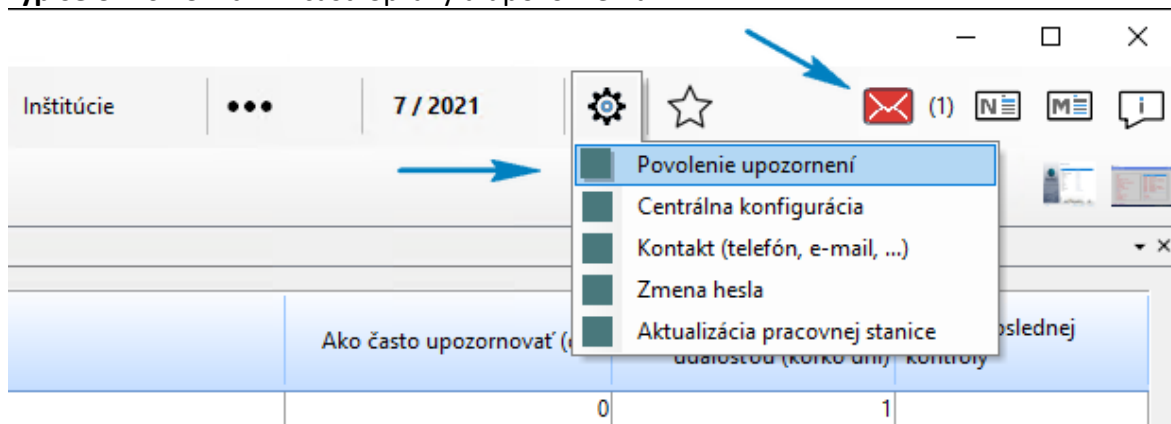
Inštitúcie ••• 7 / 2021

(1)

Povolenie upozornení
Centrálna konfigurácia
Kontakt (telefón, e-mail, ...)
Zmena hesla
Aktualizácia pracovnej stanice

Ako často upozorňovať ([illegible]

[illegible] udalosťou (koľko dní)

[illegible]oslednej kontroly

0
1